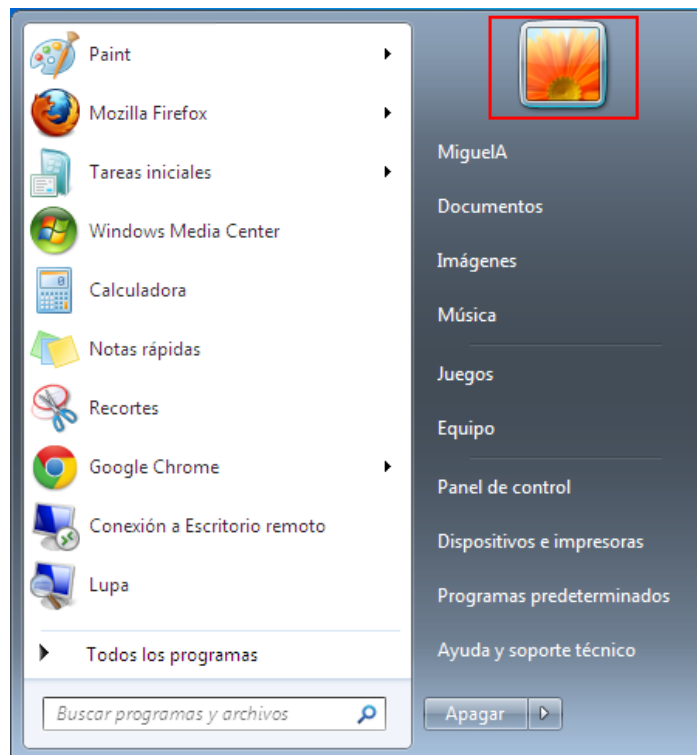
Paint
Mozilla Firefox
Tareas iniciales
Windows Media Center
Calculadora
Notas rápidas
Recortes
Google Chrome
Conexión a Escritorio remoto
Lupa
Todos los programas
Buscar programas y archivos

MiguelA
Documentos
Imágenes
Música
Juegos
Equipo
Panel de control
Dispositivos e impresoras
Programas predeterminados
Ayuda y soporte técnico
Apagar